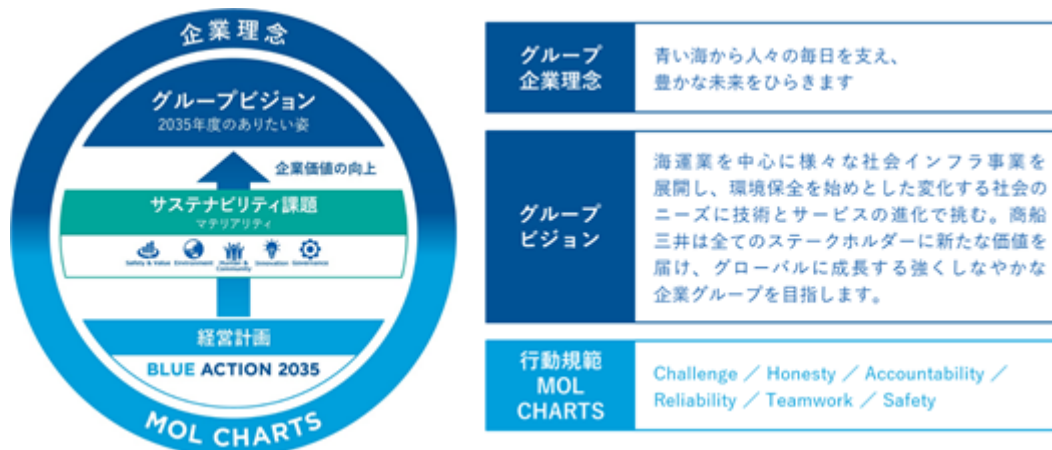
企業理念

グループビジョン
2035年度のありたい姿

企業価値の向上

サステナビリティ課題
マテリアリティ

Safety & Value　Environment　Human & Community　Innovation　Governance

経営計画
BLUE ACTION 2035

MOL CHARTS

| グループ企業理念 | 青い海から人々の毎日を支え、豊かな未来をひらきます |
|---|---|
| グループビジョン | 海運業を中心に様々な社会インフラ事業を展開し、環境保全を始めとした変化する社会のニーズに技術とサービスの進化で挑む。商船三井は全てのステークホルダーに新たな価値を届け、グローバルに成長する強くしなやかな企業グループを目指します。 |
| 行動規範 MOL CHARTS | Challenge ／ Honesty ／ Accountability ／ Reliability ／ Teamwork ／ Safety |